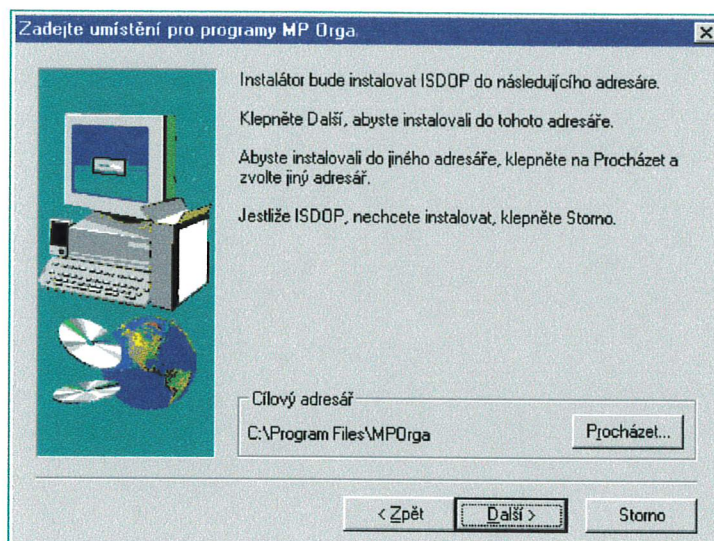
Zadejte umístění pro programy MP Orga

Instalátor bude instalovat ISDOP do následujícího adresáře.

Klepněte Další, abyste instalovali do tohoto adresáře.

Abyste instalovali do jiného adresáře, klepněte na Procházet a zvolte jiný adresář.

Jestliže ISDOP, nechcete instalovat, klepněte Storno.

Cílový adresář

C:\Program Files\MPOrga

Procházet...

< Zpět

Další >

Storno